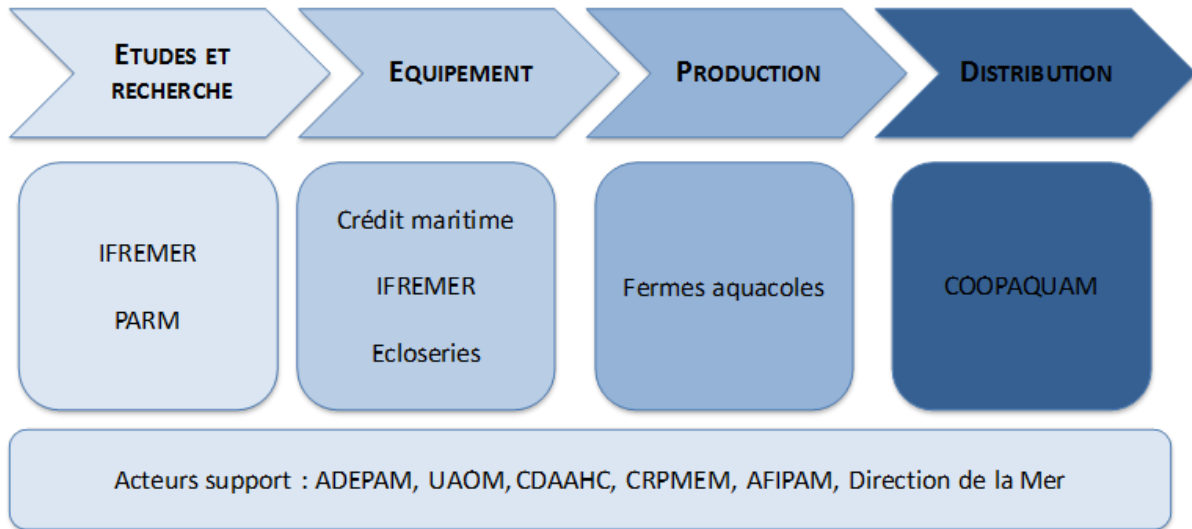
ETUDES ET RECHERCHE

EQUIPEMENT

PRODUCTION

DISTRIBUTION

IFREMER

PARM

Crédit maritime

IFREMER

Ecloseries

Fermes aquacoles

COOPAQUAM

Acteurs support : ADEPAM, UAOM, CDAAHC, CRPMEM, AFIPAM, Direction de la Mer